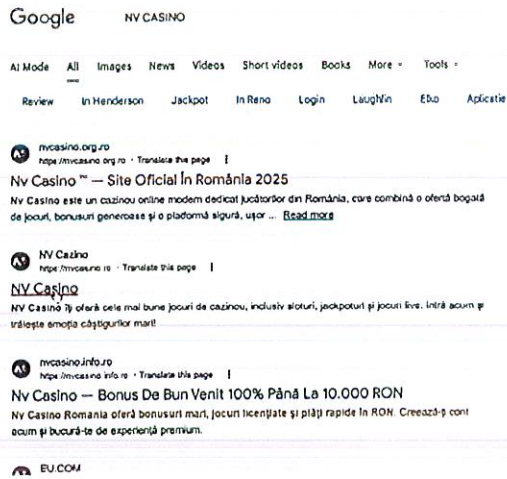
Google NV CASINO

AI Mode All Images News Videos Short videos Books More Tools

Review In Henderson Jackpot In Reno Login Laughlin Ebo Aplicatie

nvcasino.org.ro
https://nvcasino.org.ro · Translate this page ⋮

Nv Casino ™ — Site Oficial În România 2025

Nv Casino este un cazinou online modern dedicat jucătorilor din România, care combină o ofertă bogată de jocuri, bonusuri generoase și o platformă sigură, ușor ... Read more

NV Cazino
https://nvcasino.ro · Translate this page ⋮

NV Casino

NV Casino îți oferă cele mai bune jocuri de cazinou, inclusiv sloturi, jackpoturi și jocuri live. Intră acum și trăiește emoția câștigurilor mari!

nvcasino.info.ro
https://nvcasino.info.ro · Translate this page ⋮

Nv Casino — Bonus De Bun Venit 100% Până La 10.000 RON

Nv Casino Romania oferă bonusuri mari, jocuri licențiate și plăți rapide în RON. Creează-ți cont acum și bucură-te de experiență premium.

EU.COM